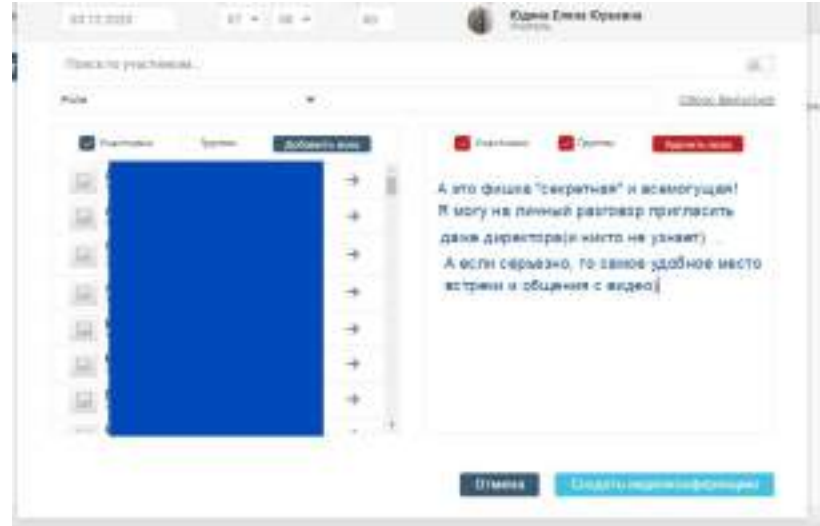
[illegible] 07 08 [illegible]

Юдина Елена Юрьевна
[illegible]

Поиск по участникам...

Роли

Сброс фильтров

Участники Группы Добавить всех

Участники Группы Удалить всех

А это фишка "секретная" и всемогущая! Я могу на личный разговор пригласить даже директора(и никто не узнает) .
А если серьезно, то самое удобное место встречи и общения с видео.

Отмена

Создать видеоконференцию